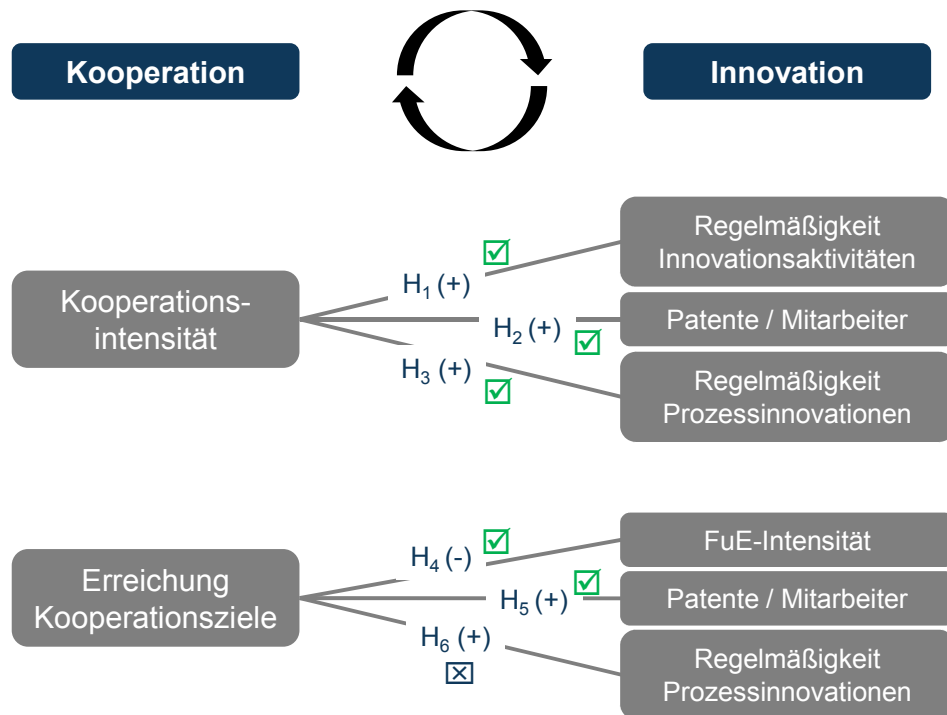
Kooperation

Innovation

Kooperationsintensität

$H_1$ (+) ☑

$H_2$ (+) ☑

$H_3$ (+) ☑

Regelmäßigkeit Innovationsaktivitäten

Patente / Mitarbeiter

Regelmäßigkeit Prozessinnovationen

Erreichung Kooperationsziele

$H_4$ (-) ☑

$H_5$ (+) ☑

$H_6$ (+) ☒

FuE-Intensität

Patente / Mitarbeiter

Regelmäßigkeit Prozessinnovationen